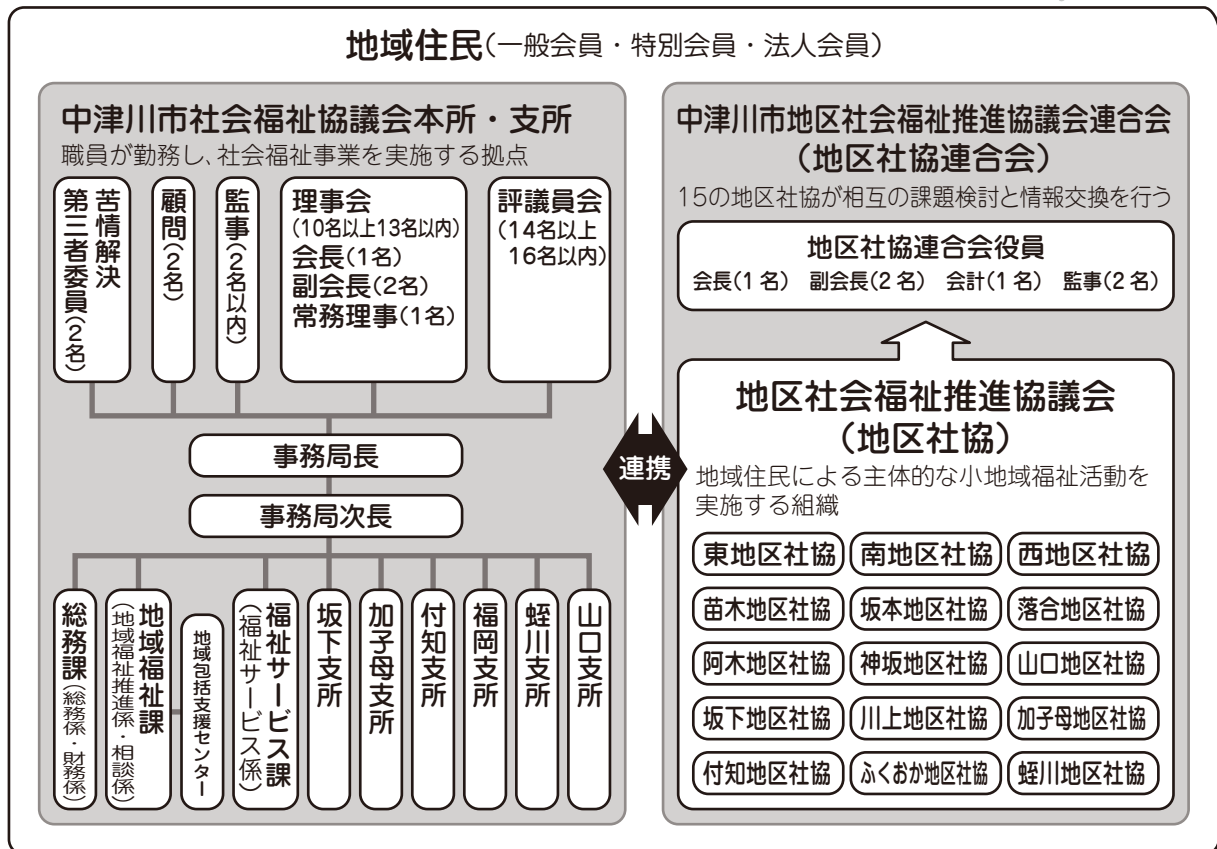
地域住民（一般会員・特別会員・法人会員）

中津川市社会福祉協議会本所・支所
職員が勤務し、社会福祉事業を実施する拠点

苦情解決第三者委員（2名）

顧問（2名）

監事（2名以内）

理事会
（10名以上13名以内）
会長（1名）
副会長（2名）
常務理事（1名）

評議員会
（14名以上16名以内）

事務局長

事務局次長

総務課（総務係・財務係）

地域福祉課（地域福祉推進係・相談係）

地域包括支援センター

福祉サービス課（福祉サービス係）

坂下支所

加子母支所

付知支所

福岡支所

蛭川支所

山口支所

連携

中津川市地区社会福祉推進協議会連合会
（地区社協連合会）
15の地区社協が相互の課題検討と情報交換を行う

地区社協連合会役員
会長（1名）　副会長（2名）　会計（1名）　監事（2名）

地区社会福祉推進協議会
（地区社協）
地域住民による主体的な小地域福祉活動を実施する組織

| 東地区社協 | 南地区社協 | 西地区社協 |
|---|---|---|
| 苗木地区社協 | 坂本地区社協 | 落合地区社協 |
| 阿木地区社協 | 神坂地区社協 | 山口地区社協 |
| 坂下地区社協 | 川上地区社協 | 加子母地区社協 |
| 付知地区社協 | ふくおか地区社協 | 蛭川地区社協 |